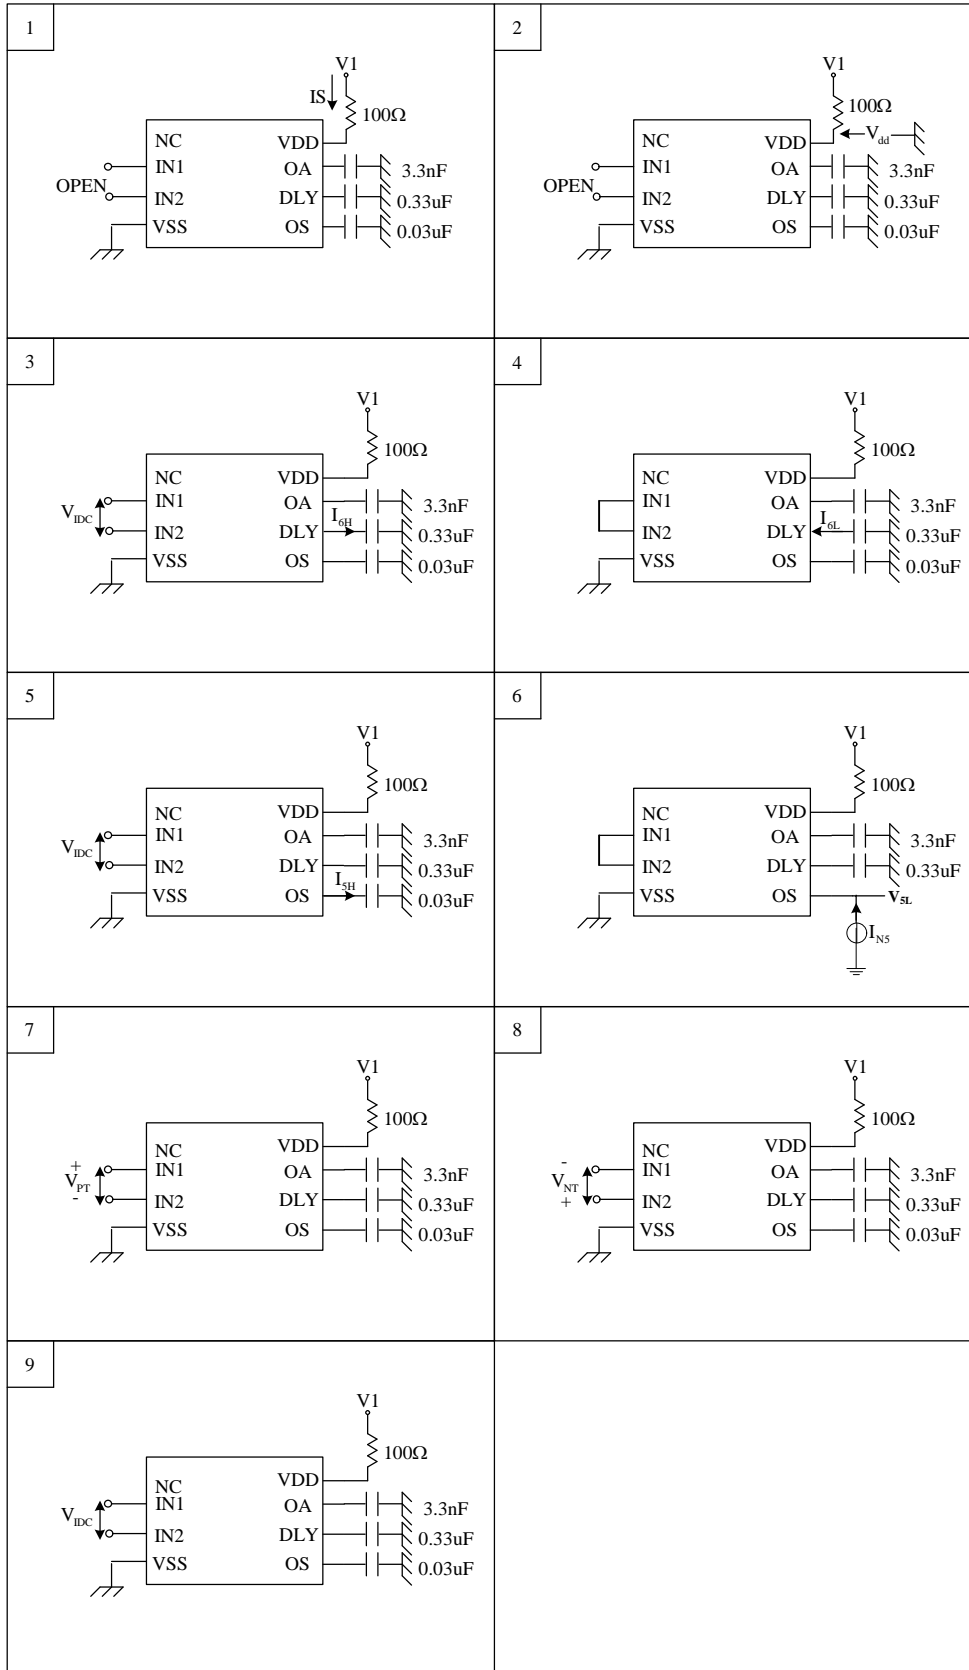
1

V1
IS
100Ω
NC
VDD
IN1
OA
3.3nF
OPEN
IN2
DLY
0.33uF
VSS
OS
0.03uF

2

V1
100Ω
NC
VDD
$V_{dd}$
IN1
OA
3.3nF
OPEN
IN2
DLY
0.33uF
VSS
OS
0.03uF

3

V1
100Ω
NC
VDD
$V_{IDC}$
IN1
OA
3.3nF
$I_{6H}$
IN2
DLY
0.33uF
VSS
OS
0.03uF

4

V1
100Ω
NC
VDD
IN1
OA
3.3nF
$I_{6L}$
IN2
DLY
0.33uF
VSS
OS
0.03uF

5

V1
100Ω
NC
VDD
$V_{IDC}$
IN1
OA
3.3nF
IN2
DLY
0.33uF
$I_{5H}$
VSS
OS
0.03uF

6

V1
100Ω
NC
VDD
IN1
OA
3.3nF
IN2
DLY
0.33uF
VSS
OS
$V_{5L}$
$I_{N5}$

7

V1
100Ω
NC
VDD
+
$V_{PT}$
-
IN1
OA
3.3nF
IN2
DLY
0.33uF
VSS
OS
0.03uF

8

V1
100Ω
NC
VDD
-
$V_{NT}$
+
IN1
OA
3.3nF
IN2
DLY
0.33uF
VSS
OS
0.03uF

9

V1
100Ω
NC
VDD
$V_{IDC}$
IN1
OA
3.3nF
IN2
DLY
0.33uF
VSS
OS
0.03uF